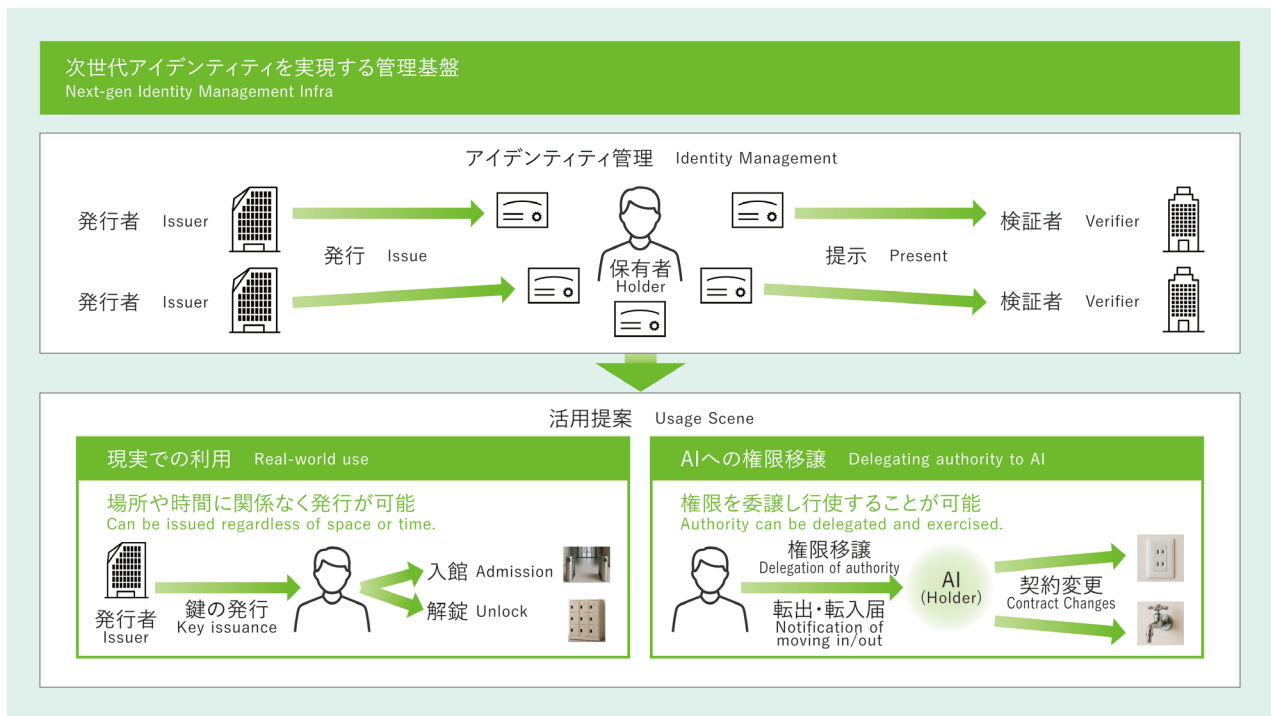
次世代アイデンティティを実現する管理基盤
Next-gen Identity Management Infra

アイデンティティ管理　Identity Management

発行者　Issuer

発行者　Issuer

発行　Issue

保有者
Holder

提示　Present

検証者　Verifier

検証者　Verifier

活用提案　Usage Scene

現実での利用　Real-world use

場所や時間に関係なく発行が可能
Can be issued regardless of space or time.

発行者
Issuer

鍵の発行
Key issuance

入館　Admission

解錠　Unlock

AIへの権限移譲　Delegating authority to AI

権限を委譲し行使することが可能
Authority can be delegated and exercised.

権限移譲
Delegation of authority

転出・転入届
Notification of moving in/out

AI
(Holder)

契約変更
Contract Changes